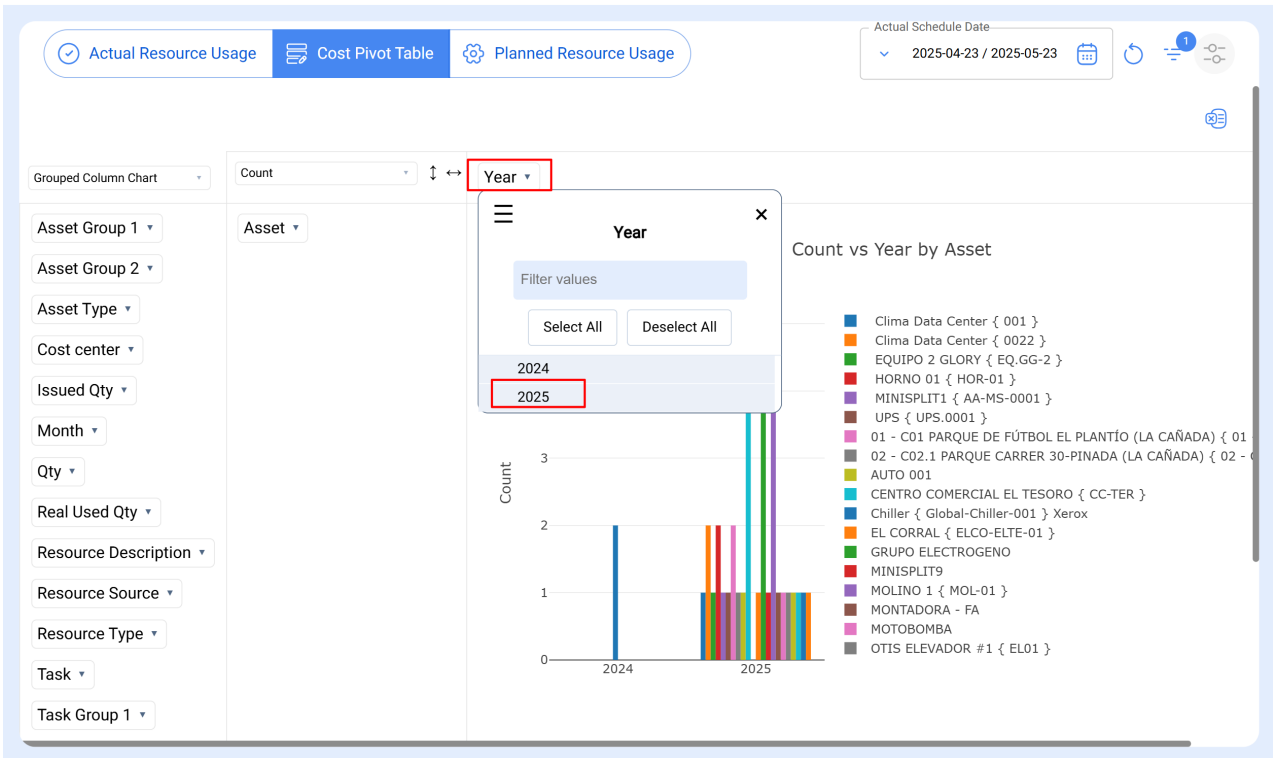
Actual Resource Usage | Cost Pivot Table | Planned Resource Usage

Actual Schedule Date
2025-04-23 / 2025-05-23

1

Grouped Column Chart
Count
Year ▾

Asset Group 1 ▾
Asset Group 2 ▾
Asset Type ▾
Cost center ▾
Issued Qty ▾
Month ▾
Qty ▾
Real Used Qty ▾
Resource Description ▾
Resource Source ▾
Resource Type ▾
Task ▾
Task Group 1 ▾

Asset ▾

Year
Filter values
Select All
Deselect All
2024
2025

Count vs Year by Asset

Clima Data Center { 001 }
Clima Data Center { 0022 }
EQUIPO 2 GLORY { EQ.GG-2 }
HORNO 01 { HOR-01 }
MINISPLIT1 { AA-MS-0001 }
UPS { UPS.0001 }
01 - C01 PARQUE DE FÚTBOL EL PLANTÍO (LA CAÑADA) { 01
02 - C02.1 PARQUE CARRER 30-PINADA (LA CAÑADA) { 02 -
AUTO 001
CENTRO COMERCIAL EL TESORO { CC-TER }
Chiller { Global-Chiller-001 } Xerox
EL CORRAL { ELCO-ELTE-01 }
GRUPO ELECTROGENO
MINISPLIT9
MOLINO 1 { MOL-01 }
MONTADORA - FA
MOTOBOMBA
OTIS ELEVADOR #1 { EL01 }

Count
3
2
1
0
2024
2025